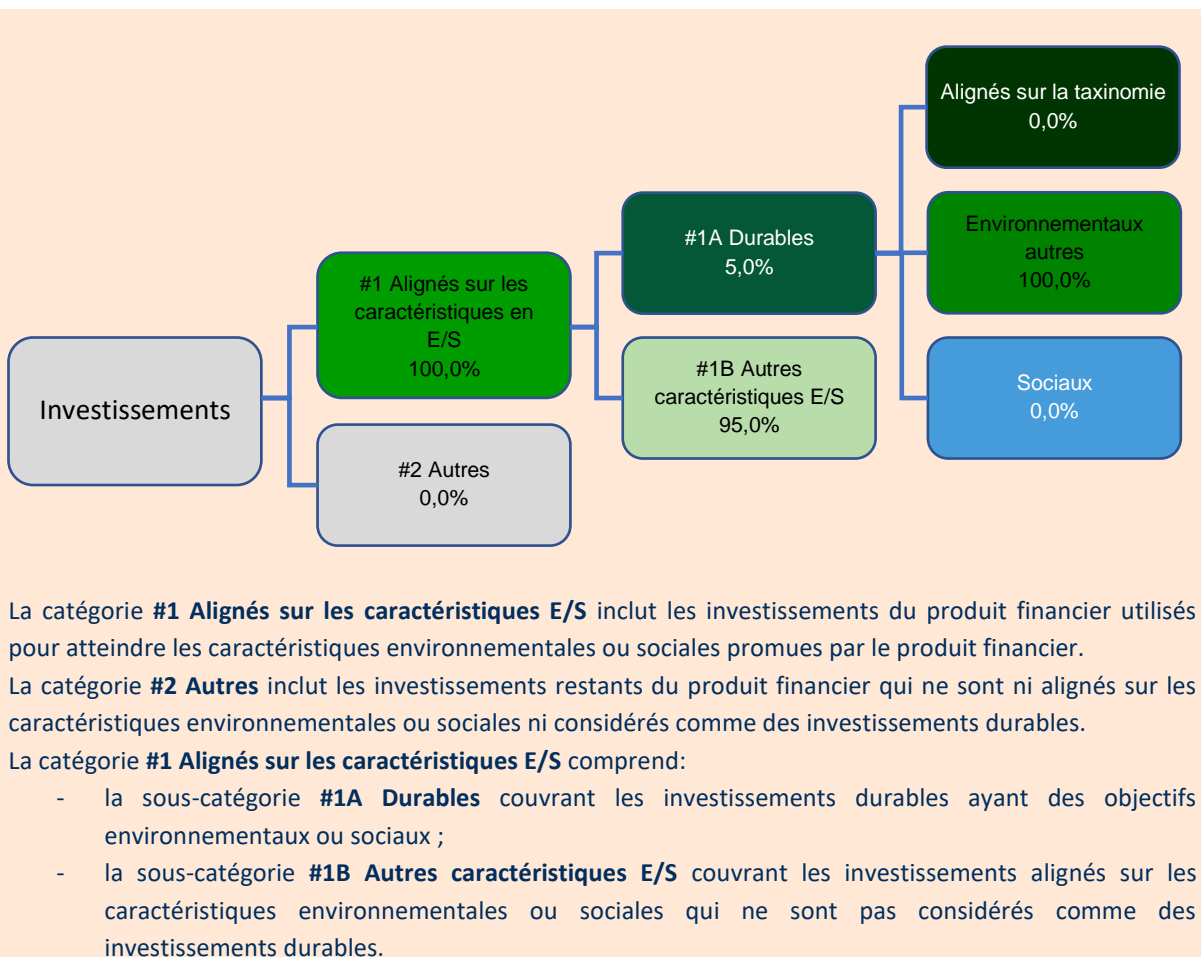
Investissements

#1 Alignés sur les caractéristiques en E/S
100,0%

#2 Autres
0,0%

#1A Durables
5,0%

#1B Autres caractéristiques E/S
95,0%

Alignés sur la taxinomie
0,0%

Environnementaux autres
100,0%

Sociaux
0,0%

La catégorie **#1 Alignés sur les caractéristiques E/S** inclut les investissements du produit financier utilisés pour atteindre les caractéristiques environnementales ou sociales promues par le produit financier.
La catégorie **#2 Autres** inclut les investissements restants du produit financier qui ne sont ni alignés sur les caractéristiques environnementales ou sociales ni considérés comme des investissements durables.
La catégorie **#1 Alignés sur les caractéristiques E/S** comprend:
- la sous-catégorie **#1A Durables** couvrant les investissements durables ayant des objectifs environnementaux ou sociaux ;
- la sous-catégorie **#1B Autres caractéristiques E/S** couvrant les investissements alignés sur les caractéristiques environnementales ou sociales qui ne sont pas considérés comme des investissements durables.